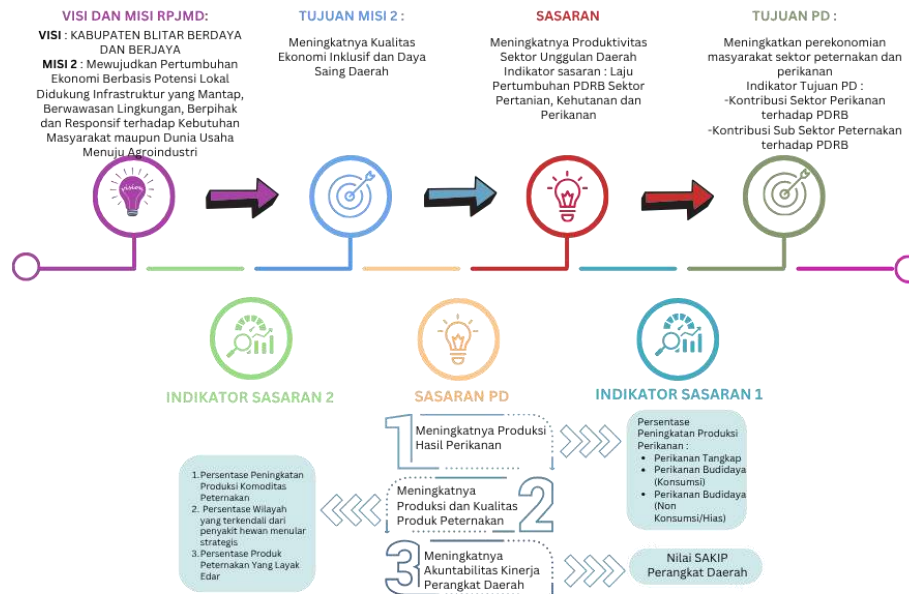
VISI DAN MISI RPJMD:

VISI : KABUPATEN BLITAR BERDAYA DAN BERJAYA

MISI 2 : Mewujudkan Pertumbuhan Ekonomi Berbasis Potensi Lokal Didukung Infrastruktur yang Mantap, Berwawasan Lingkungan, Berpihak dan Responsif terhadap Kebutuhan Masyarakat maupun Dunia Usaha Menuju Agroindustri

vision

TUJUAN MISI 2 :

Meningkatnya Kualitas Ekonomi Inklusif dan Daya Saing Daerah

SASARAN

Meningkatnya Produktivitas Sektor Unggulan Daerah
Indikator sasaran : Laju Pertumbuhan PDRB Sektor Pertanian, Kehutanan dan Perikanan

TUJUAN PD :

Meningkatkan perekonomian masyarakat sektor peternakan dan perikanan
Indikator Tujuan PD :
-Kontribusi Sektor Perikanan terhadap PDRB
-Kontribusi Sub Sektor Peternakan terhadap PDRB

INDIKATOR SASARAN 2

SASARAN PD

INDIKATOR SASARAN 1

1 Meningkatnya Produksi Hasil Perikanan

Persentase Peningkatan Produksi Perikanan :
• Perikanan Tangkap
• Perikanan Budidaya (Konsumsi)
• Perikanan Budidaya (Non Konsumsi/Hias)

1. Persentase Peningkatan Produksi Komoditas Peternakan
2. Persentase Wilayah yang terkendali dari penyakit hewan menular strategis
3. Persentase Produk Peternakan Yang Layak Edar

2 Meningkatnya Produksi dan Kualitas Produk Peternakan

3 Meningkatnya Akuntabilitas Kinerja Perangkat Daerah

Nilai SAKIP Perangkat Daerah